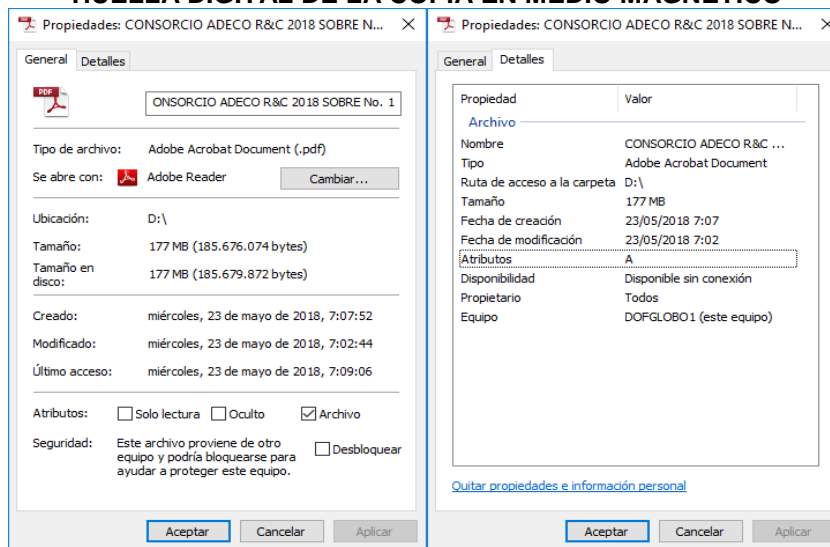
HUELLA DIGITAL DE LA COPIA EN MEDIO MAGNÉTICO

Propiedades: CONSORCIO ADECO R&C 2018 SOBRE N... ×

General Detalles

PDF

ONSORCIO ADECO R&C 2018 SOBRE No. 1

Tipo de archivo: Adobe Acrobat Document (.pdf)

Se abre con: Adobe Reader Cambiar...

Ubicación: D:\

Tamaño: 177 MB (185.676.074 bytes)

Tamaño en disco: 177 MB (185.679.872 bytes)

Creado: miércoles, 23 de mayo de 2018, 7:07:52

Modificado: miércoles, 23 de mayo de 2018, 7:02:44

Último acceso: miércoles, 23 de mayo de 2018, 7:09:06

Atributos: Solo lectura Oculto Archivo

Seguridad: Este archivo proviene de otro equipo y podría bloquearse para ayudar a proteger este equipo. Desbloquear

Aceptar Cancelar Aplicar

Propiedades: CONSORCIO ADECO R&C 2018 SOBRE N... ×

General Detalles

| Propiedad | Valor |
|---|---|
| Archivo | |
| Nombre | CONSORCIO ADECO R&C ... |
| Tipo | Adobe Acrobat Document |
| Ruta de acceso a la carpeta | D:\ |
| Tamaño | 177 MB |
| Fecha de creación | 23/05/2018 7:07 |
| Fecha de modificación | 23/05/2018 7:02 |
| Atributos | A |
| Disponibilidad | Disponible sin conexión |
| Propietario | Todos |
| Equipo | DOFGLOBO1 (este equipo) |

Quitar propiedades e información personal

Aceptar Cancelar Aplicar